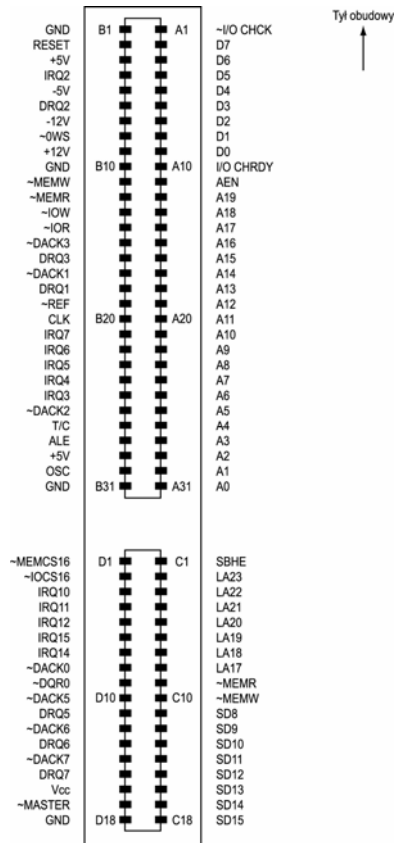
Tył obudowy

GND B1 A1 ~I/O CHCK
RESET D7
+5V D6
IRQ2 D5
-5V D4
DRQ2 D3
-12V D2
~0WS D1
+12V D0
GND B10 A10 I/O CHRDY
~MEMW AEN
~MEMR A19
~IOW A18
~IOR A17
~DACK3 A16
DRQ3 A15
~DACK1 A14
DRQ1 A13
~REF A12
CLK B20 A20 A11
IRQ7 A10
IRQ6 A9
IRQ5 A8
IRQ4 A7
IRQ3 A6
~DACK2 A5
T/C A4
ALE A3
+5V A2
OSC A1
GND B31 A31 A0

~MEMCS16 D1 C1 SBHE
~IOCS16 LA23
IRQ10 LA22
IRQ11 LA21
IRQ12 LA20
IRQ15 LA19
IRQ14 LA18
~DACK0 LA17
~DQR0 ~MEMR
~DACK5 D10 C10 ~MEMW
DRQ5 SD8
~DACK6 SD9
DRQ6 SD10
~DACK7 SD11
DRQ7 SD12
Vcc SD13
~MASTER SD14
GND D18 C18 SD15